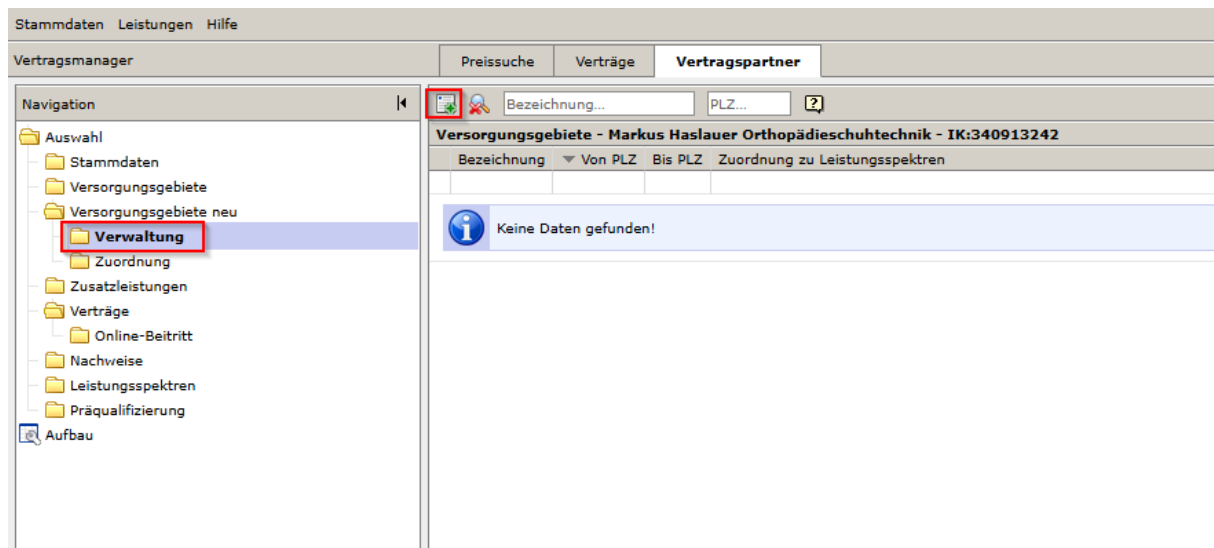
Stammdaten Leistungen Hilfe

Vertragsmanager

Preissuche | Verträge | Vertragspartner

Navigation

Auswahl
Stammdaten
Versorgungsgebiete
Versorgungsgebiete neu
Verwaltung
Zuordnung
Zusatzleistungen
Verträge
Online-Beitritt
Nachweise
Leistungsspektren
Präqualifizierung
Aufbau

Bezeichnung... PLZ... ?

Versorgungsgebiete - Markus Haslauer Orthopädieschuhtechnik - IK:340913242

| Bezeichnung | Von PLZ | Bis PLZ | Zuordnung zu Leistungsspektren |
|---|---|---|---|
| | | | |

Keine Daten gefunden!